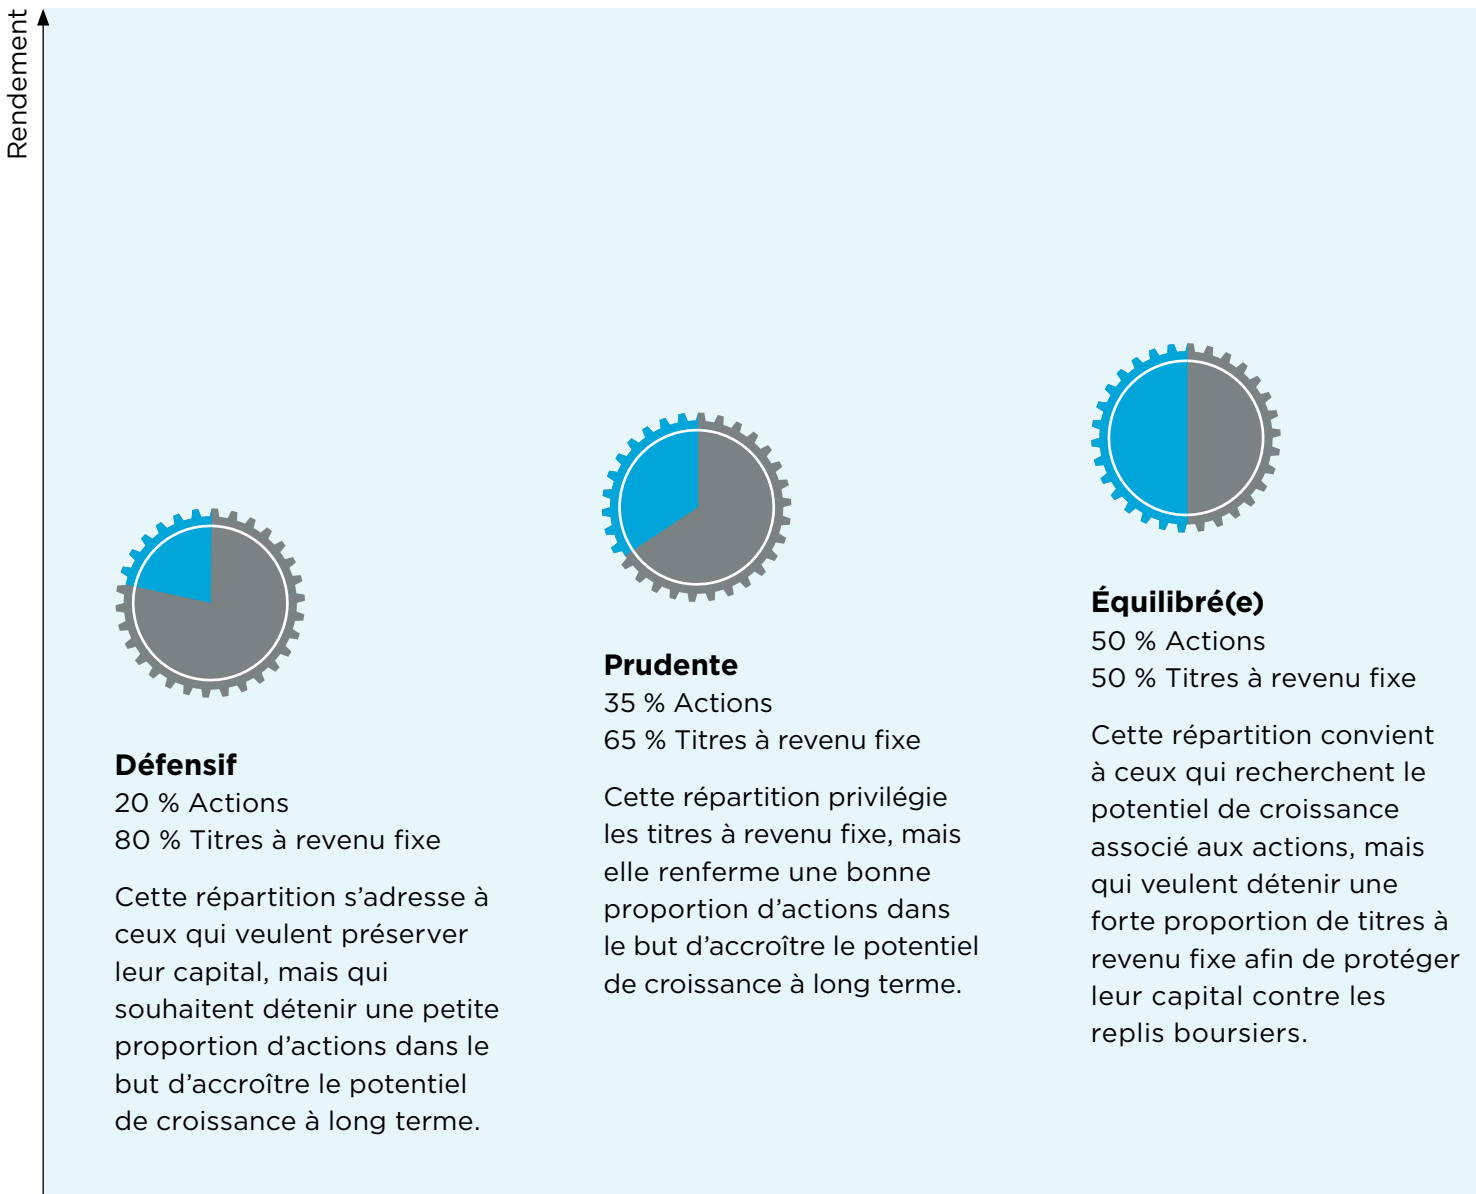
Rendement

**Défensif**
20 % Actions
80 % Titres à revenu fixe

Cette répartition s’adresse à ceux qui veulent préserver leur capital, mais qui souhaitent détenir une petite proportion d’actions dans le but d’accroître le potentiel de croissance à long terme.

**Prudente**
35 % Actions
65 % Titres à revenu fixe

Cette répartition privilégie les titres à revenu fixe, mais elle renferme une bonne proportion d’actions dans le but d’accroître le potentiel de croissance à long terme.

**Équilibré(e)**
50 % Actions
50 % Titres à revenu fixe

Cette répartition convient à ceux qui recherchent le potentiel de croissance associé aux actions, mais qui veulent détenir une forte proportion de titres à revenu fixe afin de protéger leur capital contre les replis boursiers.